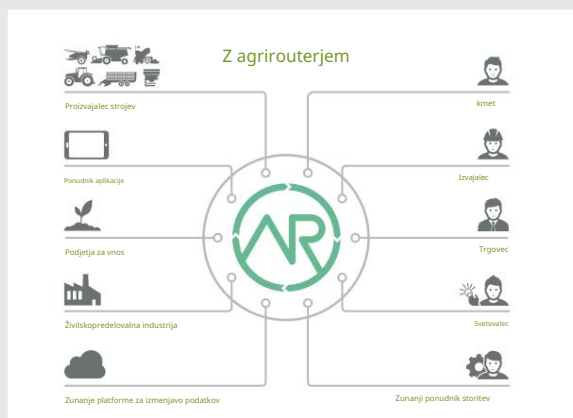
Z agrirouterjem

Proizvajalec strojev

Ponudnik aplikacije

Podjetja za vnos

Živilskopredelovalna industrija

Zunanje platforme za izmenjavo podatkov

kmet

Izvajalec

Trgovec

Svetovalec

Zunanji ponudnik storitev